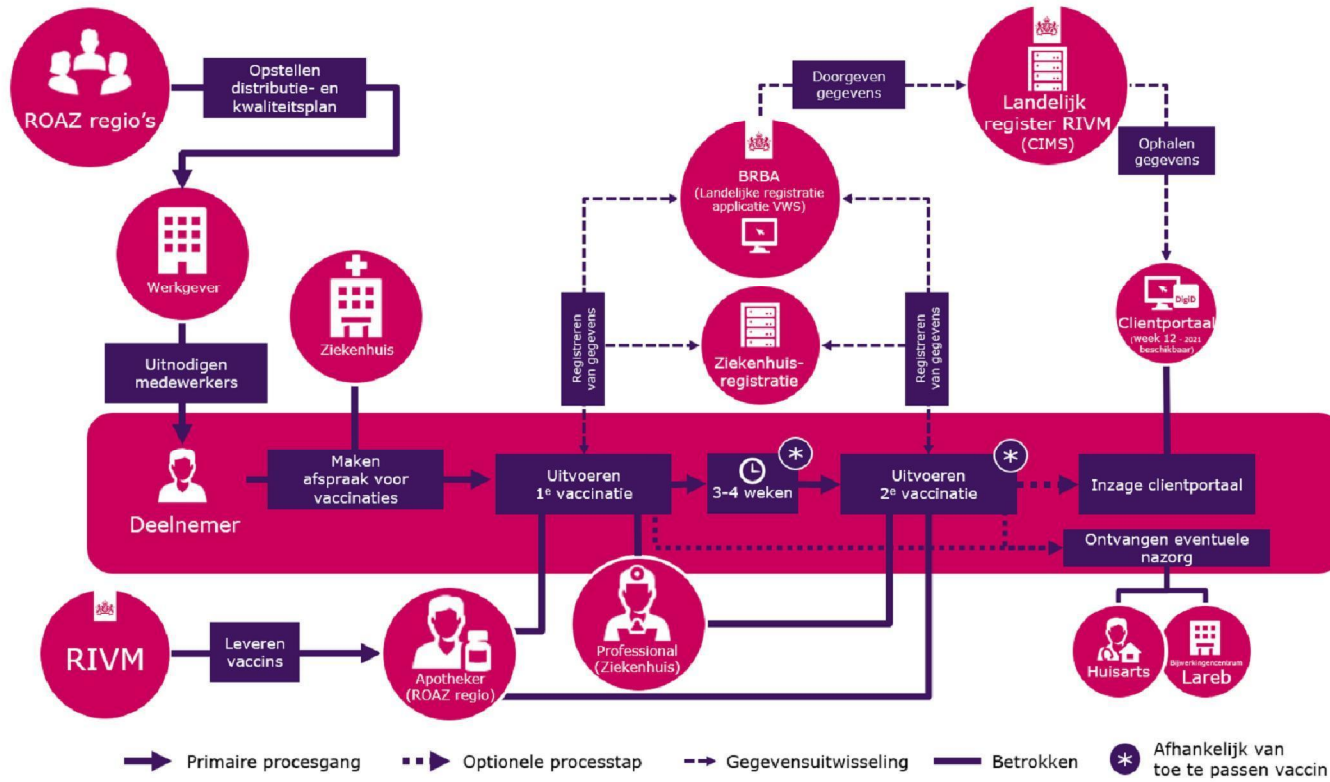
ROAZ regio's

Opstellen distributie- en kwaliteitsplan

Werkgever

Uitnodigen medewerkers

Ziekenhuis

Deelnemer

Maken afspraak voor vaccinaties

Doorgeven gegevens

Landelijk register RIVM (CIMS)

Ophalen gegevens

BRBA (Landelijke registratie applicatie VWS)

Registreren van gegevens

Ziekenhuis-registratie

Registreren van gegevens

DigiD

Clientportaal (week 12 - 2021 beschikbaar)

Uitvoeren 1$^e$ vaccinatie

3-4 weken

Uitvoeren 2$^e$ vaccinatie

Inzage clientportaal

Ontvangen eventuele nazorg

RIVM

Leveren vaccins

Apotheker (ROAZ regio)

Professional (Ziekenhuis)

Huisarts

Bijwerkingencentrum Lareb

Primaire procesgang

Optionele processtap

Gegevensuitwisseling

Betrokken

Afhankelijk van toe te passen vaccin